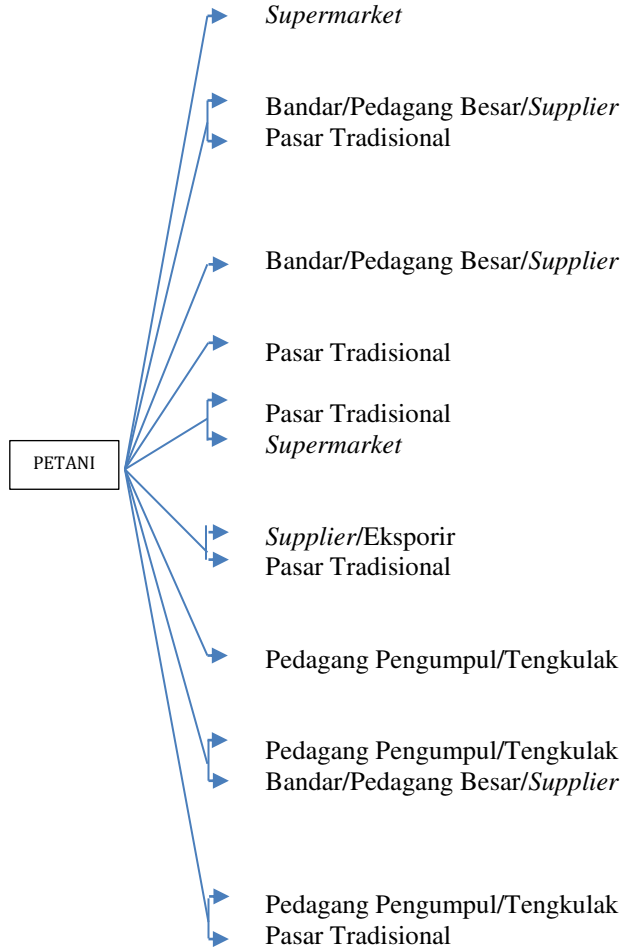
PETANI

*Supermarket*

Bandar/Pedagang Besar/*Supplier*
Pasar Tradisional

Bandar/Pedagang Besar/*Supplier*

Pasar Tradisional

Pasar Tradisional
*Supermarket*

*Supplier*/Eksporir
Pasar Tradisional

Pedagang Pengumpul/Tengkulak

Pedagang Pengumpul/Tengkulak
Bandar/Pedagang Besar/*Supplier*

Pedagang Pengumpul/Tengkulak
Pasar Tradisional